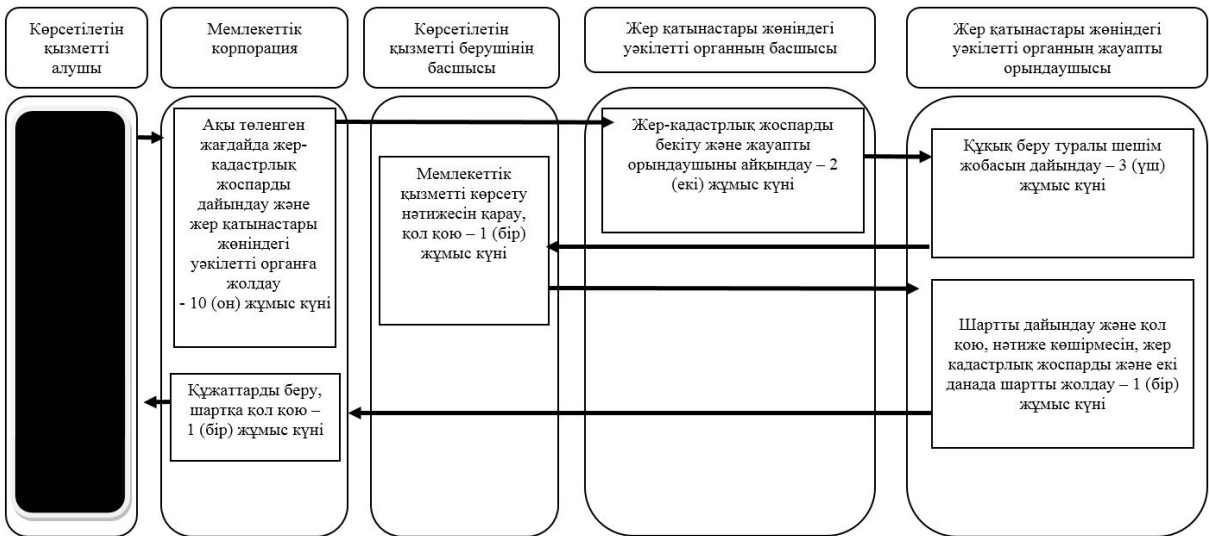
Көрсетілетін қызметті алушы

Мемлекеттік корпорация

Көрсетілетін қызметті берушінің басшысы

Жер қатынастары жөніндегі уәкілетті органның басшысы

Жер қатынастары жөніндегі уәкілетті органның жауапты орындаушысы

Ақы төленген жағдайда жер-кадастрлық жоспарды дайындау және жер қатынастары жөніндегі уәкілетті органға жолдау - 10 (он) жұмыс күні

Жер-кадастрлық жоспарды бекіту және жауапты орындаушыны айқындау – 2 (екі) жұмыс күні

Құқық беру туралы шешім жобасын дайындау – 3 (үш) жұмыс күні

Мемлекеттік қызметті көрсету нәтижесін қарау, қол қою – 1 (бір) жұмыс күні

Шартты дайындау және қол қою, нәтиже көшірмесін, жер кадастрлық жоспарды және екі данада шартты жолдау – 1 (бір) жұмыс күні

Құжаттарды беру, шартқа қол қою – 1 (бір) жұмыс күні